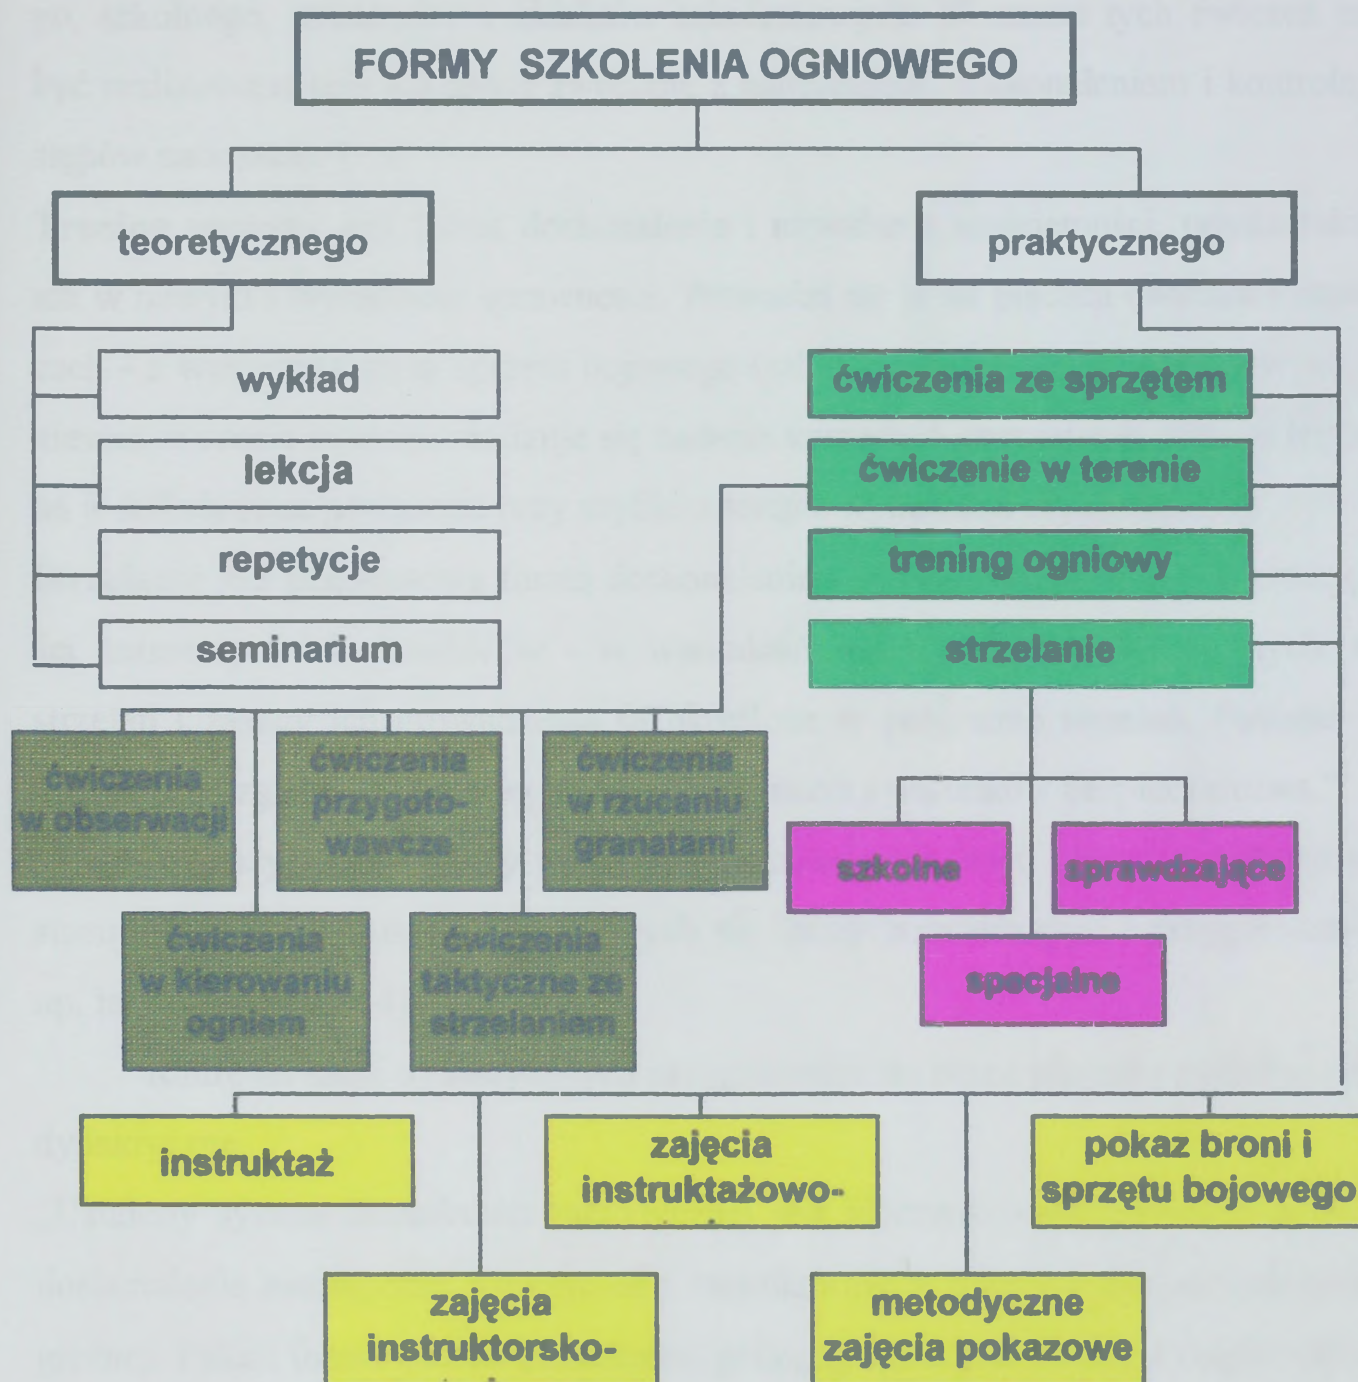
FORMY SZKOLENIA OGNIOWEGO

teoretycznego

praktycznego

wykład

lekcja

repetycje

seminarium

ćwiczenia ze sprzętem

ćwiczenie w terenie

trening ogniowy

strzelanie

ćwiczenia w obserwacji

ćwiczenia przygotowawcze

ćwiczenia w rzucaniu granatami

ćwiczenia w kierowaniu ogniem

ćwiczenia taktyczne ze strzelaniem

szkolne

sprawdzające

specjalne

instruktaż

zajęcia instruktażowo-

pokaz broni i sprzętu bojowego

zajęcia instruktorsko-

metodyczne zajęcia pokazowe